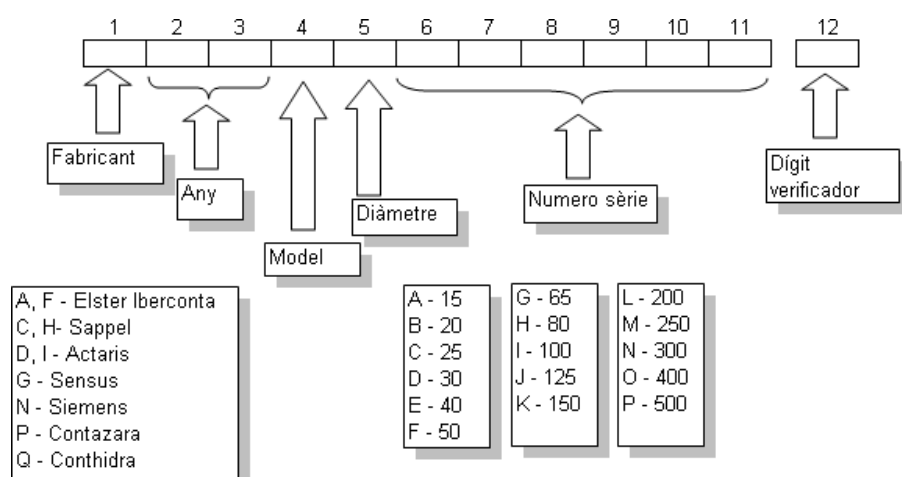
1 2 3 4 5 6 7 8 9 10 11 12

Fabricant

Any

Model

Diàmetre

Numero sèrie

Dígit verificador

A, F - Elster Iberconta
C, H- Sappel
D, I - Actaris
G - Sensus
N - Siemens
P - Contazara
Q - Conthidra

A - 15
B - 20
C - 25
D - 30
E - 40
F - 50

G - 65
H - 80
I - 100
J - 125
K - 150

L - 200
M - 250
N - 300
O - 400
P - 500